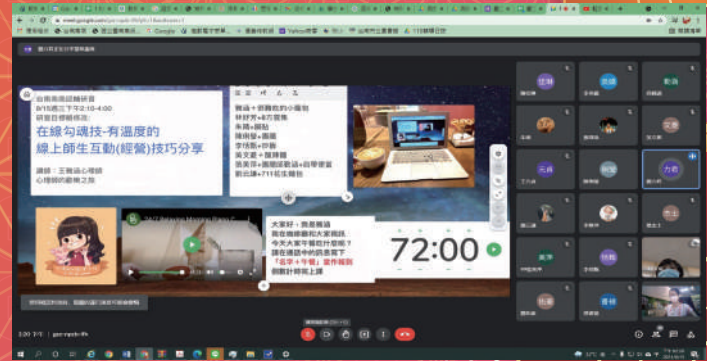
台南市南區輔研會
8/15週三下午2:10-4:00
研習目標轉移成:
在線勾魂技-有溫度的
線上師生互動(經營)技巧分享

講師：王瓊涵心理師
心理師的嚕嚕之旅

大家好，我是瓊涵
現在橘線都和大家問好
今天大家午餐吃什麼呢？
請在通話中的訊息寫下
「名字+午餐」當作報到
倒數計時完上課

72:00

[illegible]